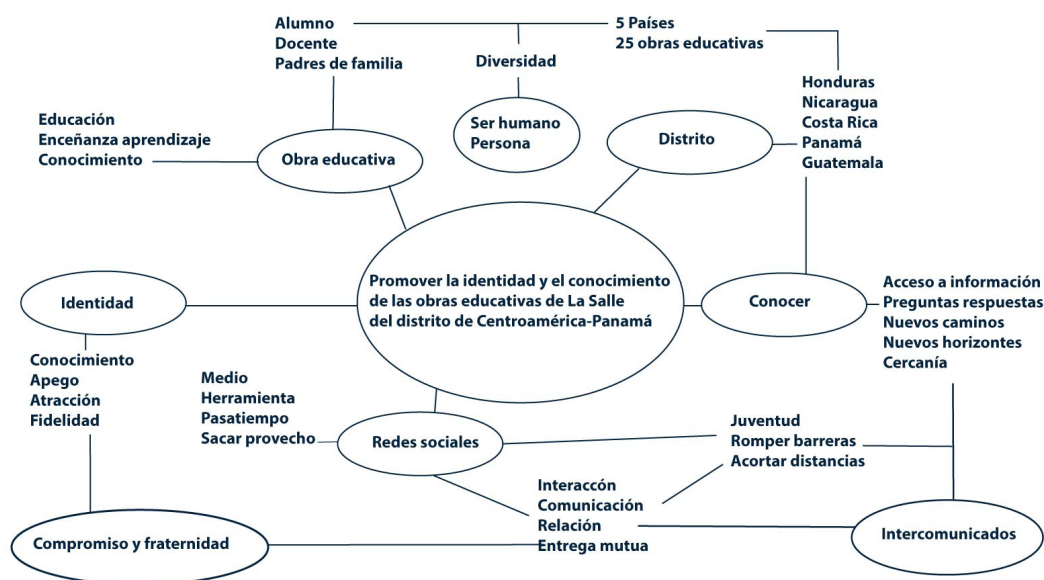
Alumno
Docente
Padres de familia

Diversidad

5 Países
25 obras educativas

Honduras
Nicaragua
Costa Rica
Panamá
Guatemala

Educación
Enceñanza aprendizaje
Conocimiento

Obra educativa

Ser humano
Persona

Distrito

Identidad

Promover la identidad y el conocimiento de las obras educativas de La Salle del distrito de Centroamérica-Panamá

Conocer

Acceso a información
Preguntas respuestas
Nuevos caminos
Nuevos horizontes
Cercanía

Conocimiento
Apego
Atracción
Fidelidad

Medio
Herramienta
Pasatiempo
Sacar provecho

Redes sociales

Juventud
Romper barreras
Acortar distancias

Interaccón
Comunicación
Relación
Entrega mutua

Compromiso y fraternidad

Intercomunicados